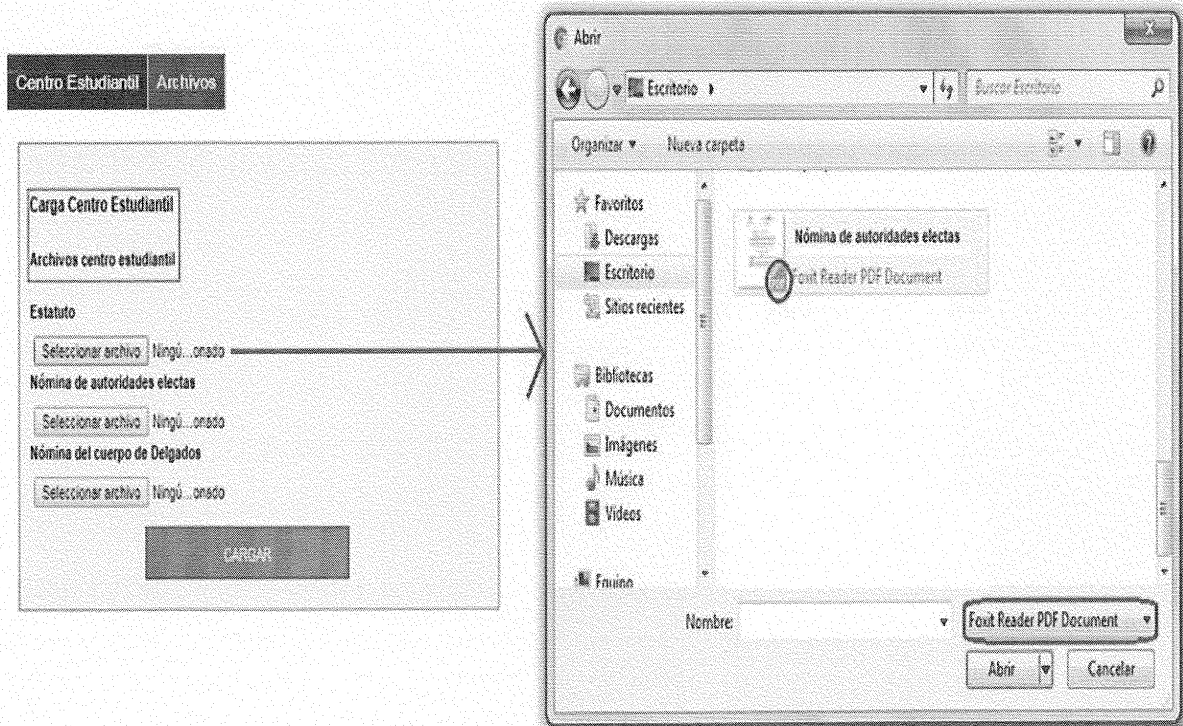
Centro Estudiantil Archivos

Carga Centro Estudiantil

Archivos centro estudiantil

Estatuto

Seleccionar archivo Ningú...onado

Nómina de autoridades electas

Seleccionar archivo Ningú...onado

Nómina del cuerpo de Delgados

Seleccionar archivo Ningú...onado

CARGAR

Abrir

Escritorio

Buscar Escritorio

Organizar ▾ Nueva carpeta

Favoritos
Descargas
Escritorio
Sitios recientes

Bibliotecas
Documentos
Imágenes
Música
Videos

Equipo

Nómina de autoridades electas
Foxit Reader PDF Document

Nombre:

Foxit Reader PDF Document

Abrir

Cancelar